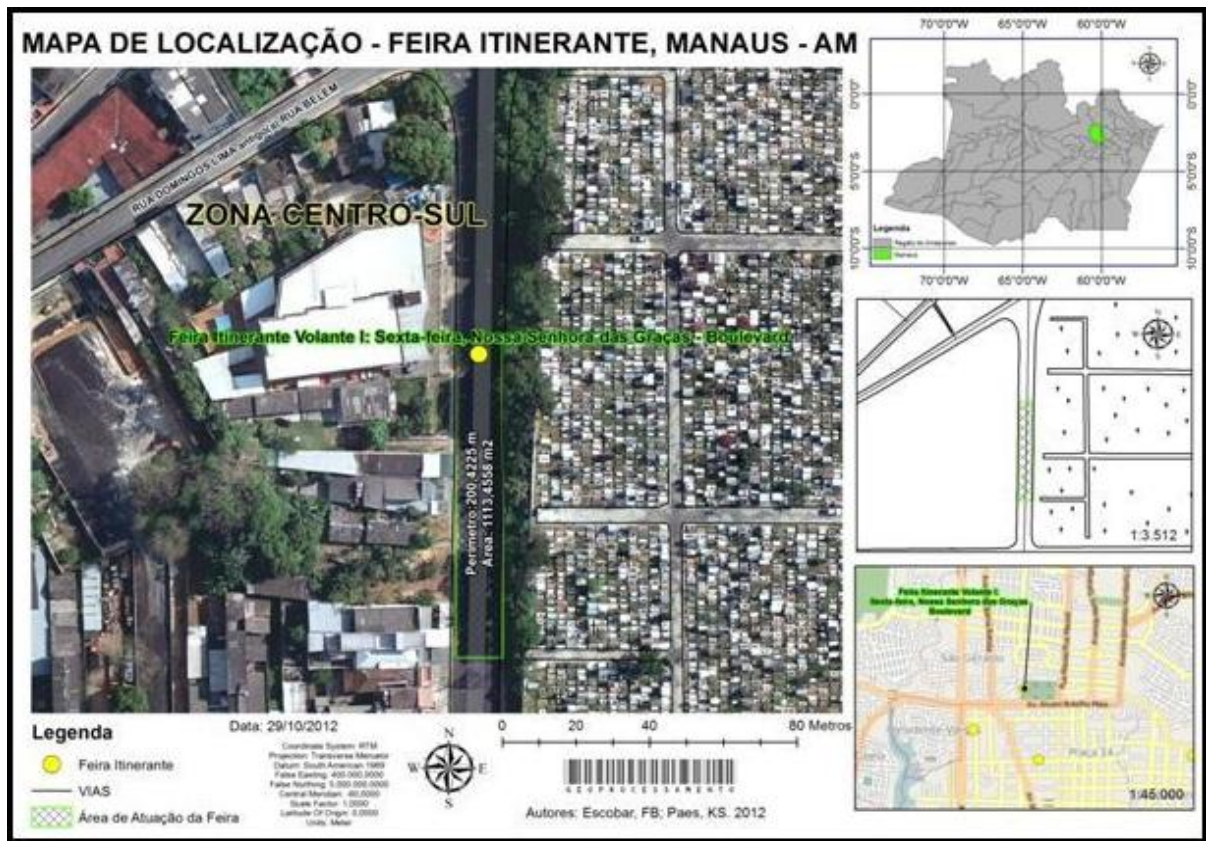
MAPA DE LOCALIZAÇÃO - FEIRA ITINERANTE, MANAUS - AM

RUA DOMINGOS LIMA antiga RUA BELEM

ZONA CENTRO-SUL

Feira Itinerante Volante I: Sexta-feira, Nossa Senhora das Graças - Boulevard

Perímetro: 200,4225 m
Área: 1113,4556 m2

70°0'0"W 65°0'0"W 60°0'0"W
0°0'0" 5°0'0"S 10°0'0"S
0°0'0" 5°0'0"S 10°0'0"S
70°0'0"W 65°0'0"W 60°0'0"W

Legenda
Região do Amazonas
Manaus

1:3.512

Feira Itinerante Volante I: Sexta-feira, Nossa Senhora das Graças - Boulevard

São Geraldo
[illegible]
Praça 14

1:45.000

Legenda
Feira Itinerante
VIAS
Área de Atuação da Feira

Data: 29/10/2012

Coordinate System: RTM
Projection: Transverse Mercator
Datum: South American 1969
False Easting: 400.000,0000
False Northing: 5.000.000,0000
Central Meridian: -60,0000
Scale Factor: 1,0000
Latitude Of Origin: 0,0000
Units: Meter

N
W E
S

0 20 40 80 Metros

GEOPROCESSAMENTO

Autores: Escobar, FB; Paes, KS. 2012